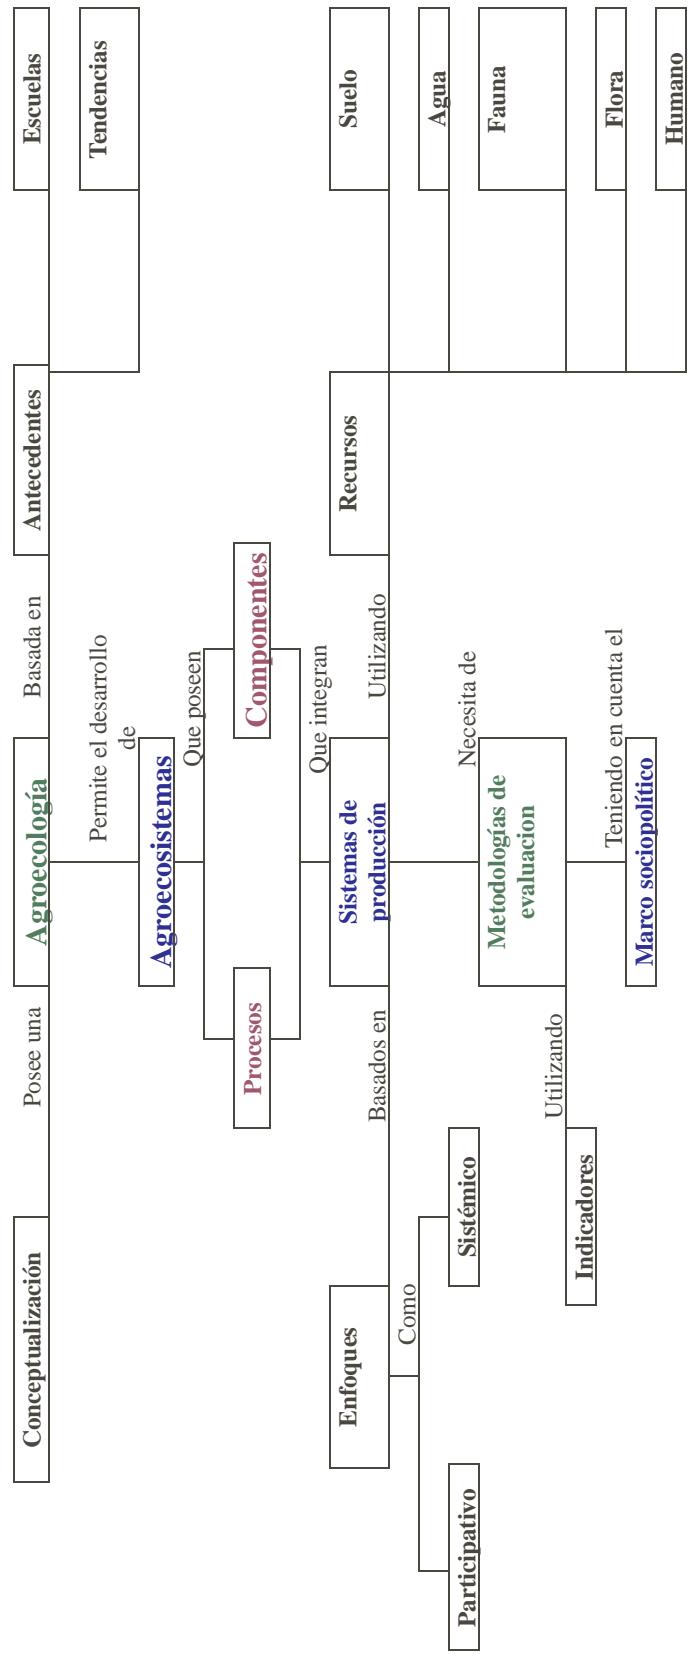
Agroecología

Posee una

Conceptualización

Basada en

Antecedentes

Escuelas

Tendencias

Permite el desarrollo de

Agroecosistemas

Que poseen

Componentes

Procesos

Que integran

Sistemas de producción

Utilizando

Recursos

Suelo

Agua

Fauna

Flora

Humano

Basados en

Enfoques

Como

Sistémico

Participativo

Necesita de

Metodologías de evaluacion

Teniendo en cuenta el

Marco sociopolítico

Utilizando

Indicadores